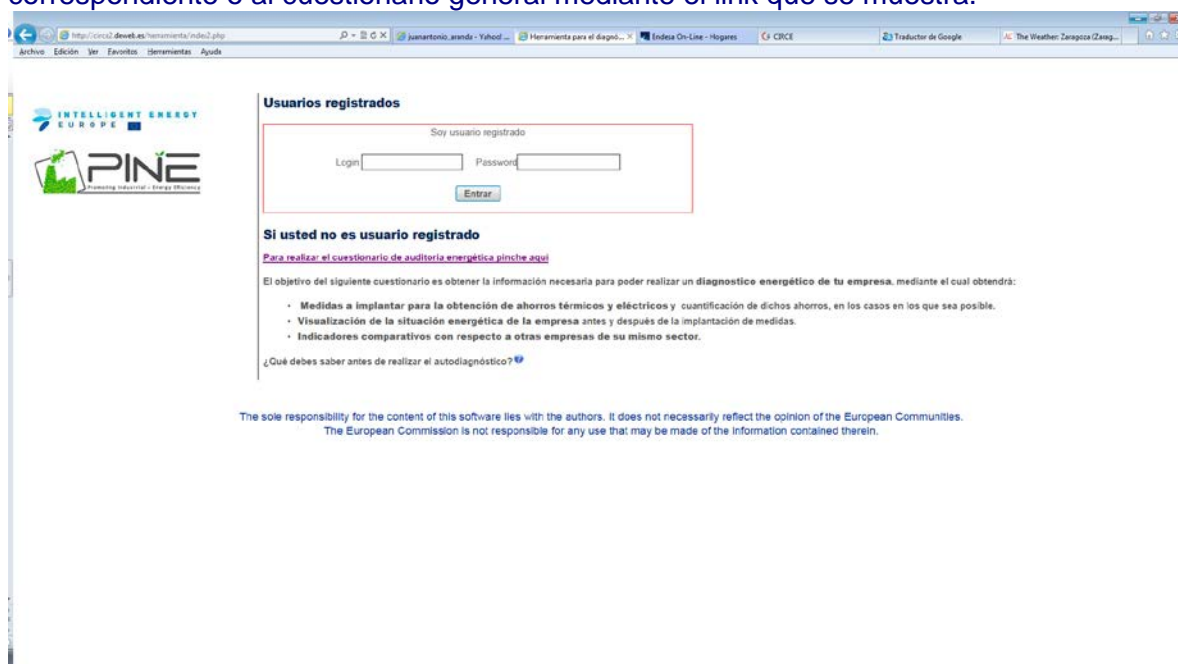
correspondiente o al cuestionario general mediante el link que se muestra.

http://circe2.deweb.es/herramienta/index2.php
juanantonio_aranda - Yahoo! ... | Herramienta para el diagnó... | Endesa On-Line - Hogares | CIRCE | Traductor de Google | The Weather: Zaragoza (Zarag...

Archivo Edición Ver Favoritos Herramientas Ayuda

INTELLIGENT ENERGY EUROPE

PINE
Promoting Industrial - Energy Efficiency

Usuarios registrados

Soy usuario registrado

Login Password

Entrar

Si usted no es usuario registrado

Para realizar el cuestionario de auditoria energética pinche aqui

El objetivo del siguiente cuestionario es obtener la información necesaria para poder realizar un diagnostico energético de tu empresa, mediante el cual obtendrá:

- Medidas a implantar para la obtención de ahorros térmicos y eléctricos y cuantificación de dichos ahorros, en los casos en los que sea posible.
- Visualización de la situación energética de la empresa antes y después de la implantación de medidas.
- Indicadores comparativos con respecto a otras empresas de su mismo sector.

¿Qué debes saber antes de realizar el autodiagnóstico?

The sole responsibility for the content of this software lies with the authors. It does not necessarily reflect the opinion of the European Communities.
The European Commission is not responsible for any use that may be made of the information contained therein.